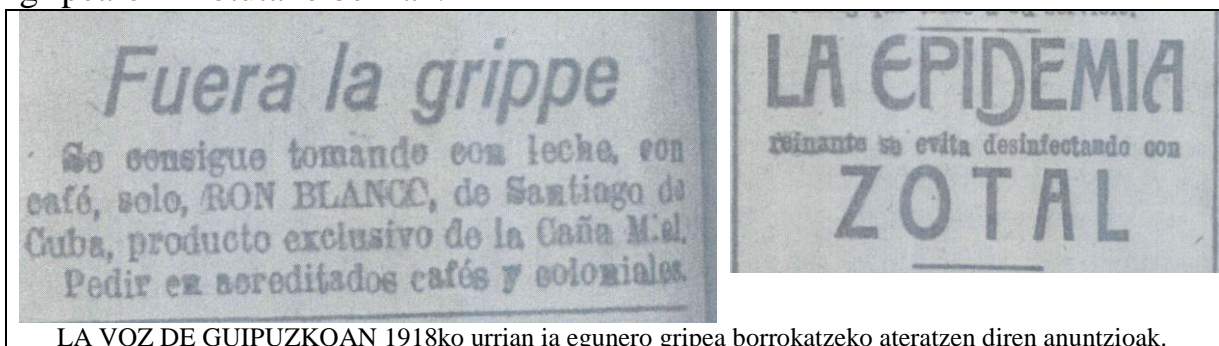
Fuera la grippe

Se consigue tomando con leche, con café, solo, RON BLANCO, de Santiago de Cuba, producto exclusivo de la Caña Miel. Pedir en acreditados cafés y coloniales.

LA EPIDEMIA

reinante se evita desinfectando con

ZOTAL

LA VOZ DE GUIPUZKOAN 1918ko urrian ia egunero gripea borrokatzeko ateratzen diren anuntzioak.